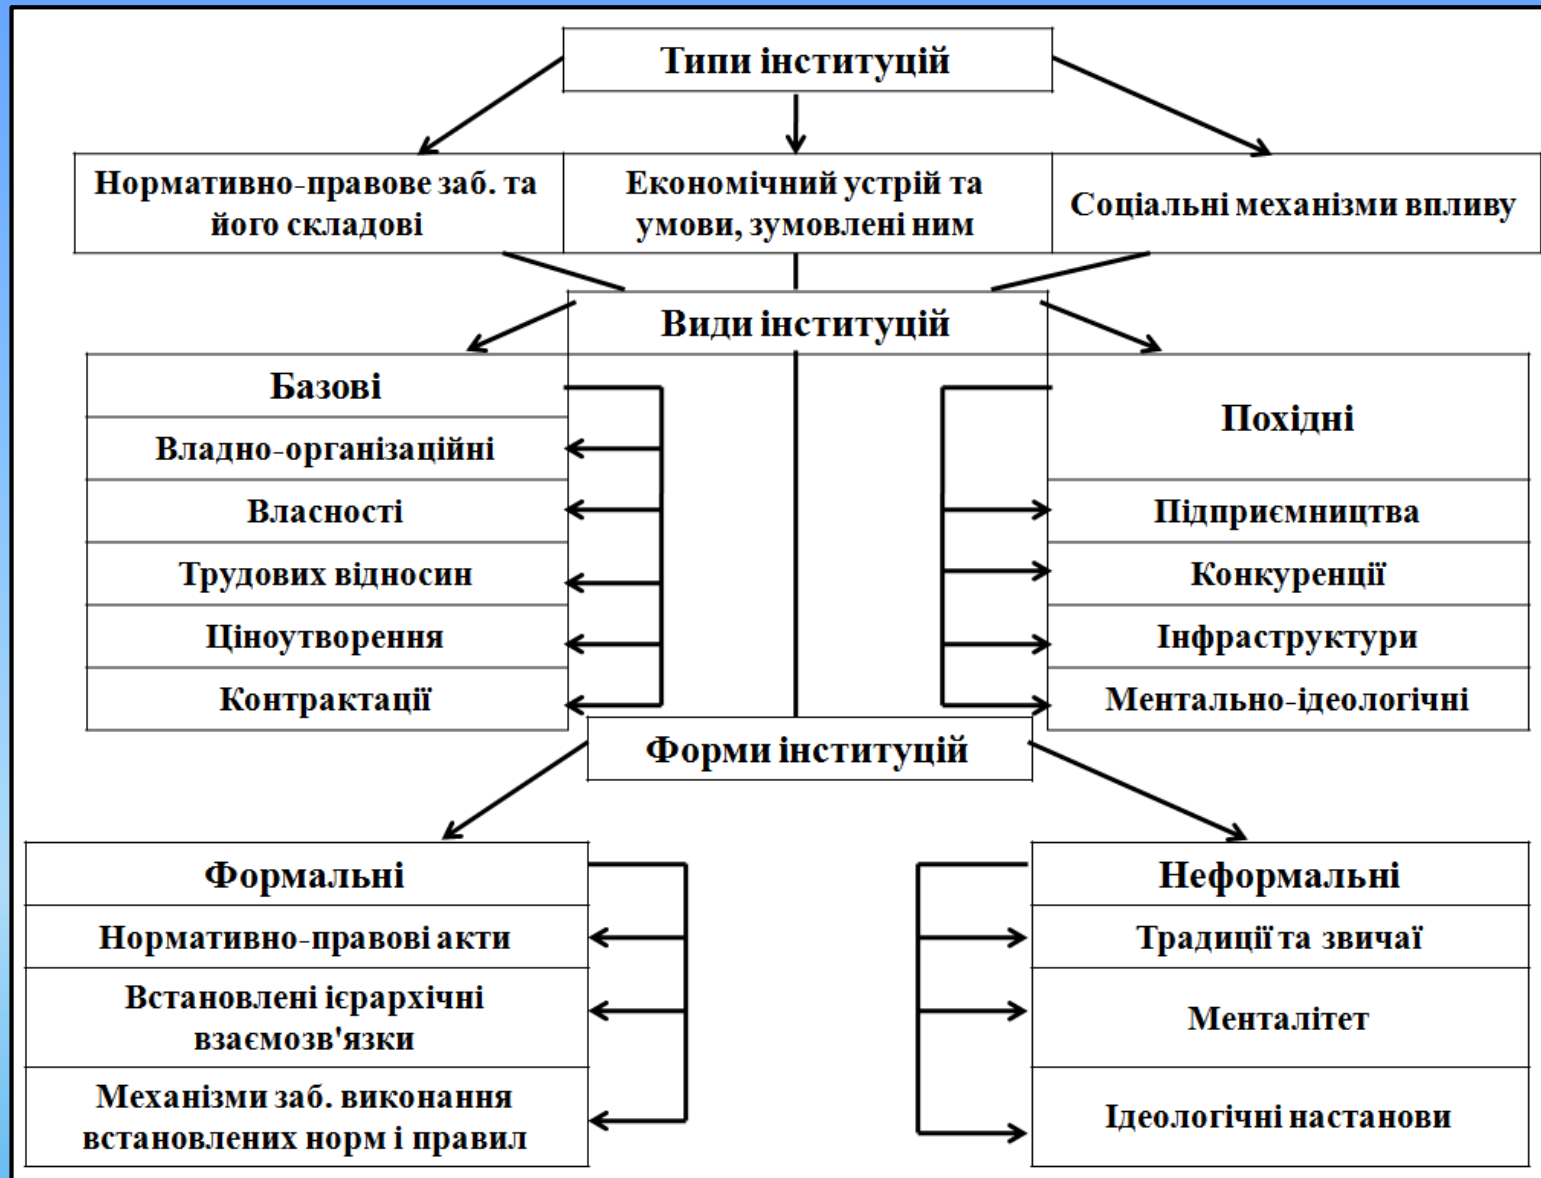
Типи інституцій

Нормативно-правове заб. та його складові

Економічний устрій та умови, зумовлені ним

Соціальні механізми впливу

Види інституцій

Базові
Владно-організаційні
Власності
Трудових відносин
Ціноутворення
Контрактації

Похідні
Підприємництва
Конкуренції
Інфраструктури
Ментально-ідеологічні

Форми інституцій

Формальні
Нормативно-правові акти
Встановлені ієрархічні взаємозв'язки
Механізми заб. виконання встановлених норм і правил

Неформальні
Традиції та звичаї
Менталітет
Ідеологічні настанови